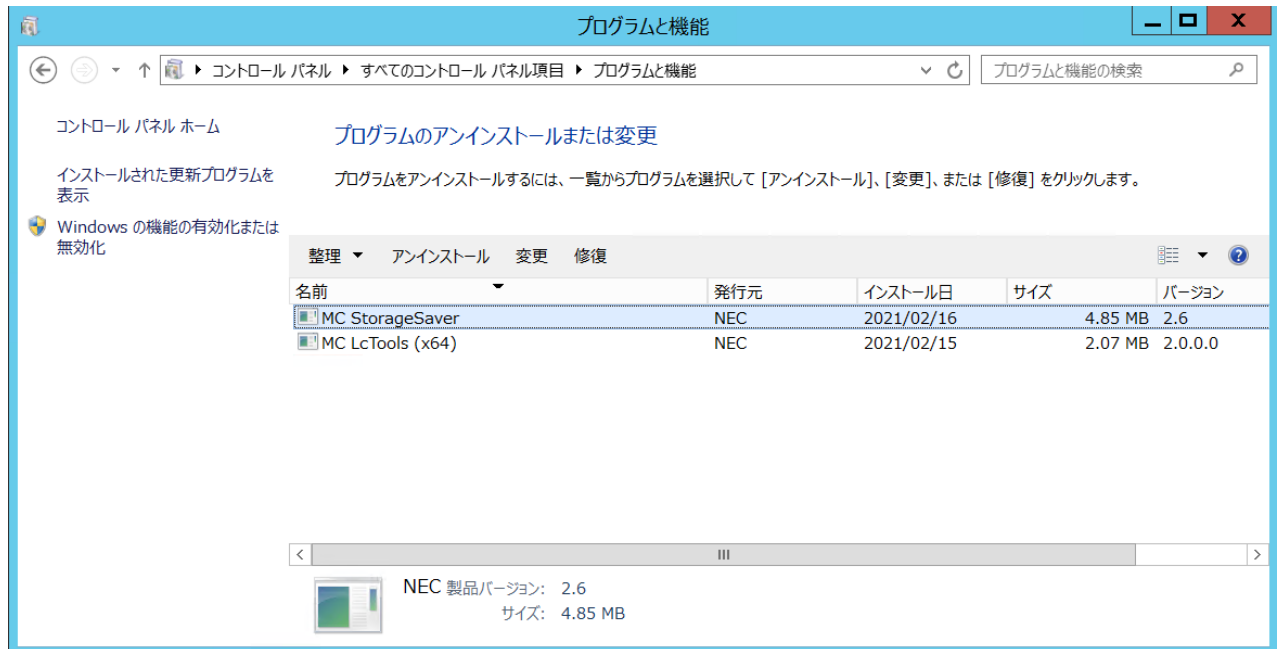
プログラムと機能

コントロール パネル ▸ すべてのコントロール パネル項目 ▸ プログラムと機能

プログラムと機能の検索

コントロール パネル ホーム

インストールされた更新プログラムを表示

Windows の機能の有効化または無効化

プログラムのアンインストールまたは変更

プログラムをアンインストールするには、一覧からプログラムを選択して [アンインストール]、[変更]、または [修復] をクリックします。

整理 ▾ アンインストール 変更 修復

| 名前 | 発行元 | インストール日 | サイズ | バージョン |
|---|---|---|---|---|
| MC StorageSaver | NEC | 2021/02/16 | 4.85 MB | 2.6 |
| MC LcTools (x64) | NEC | 2021/02/15 | 2.07 MB | 2.0.0.0 |

NEC 製品バージョン: 2.6
サイズ: 4.85 MB